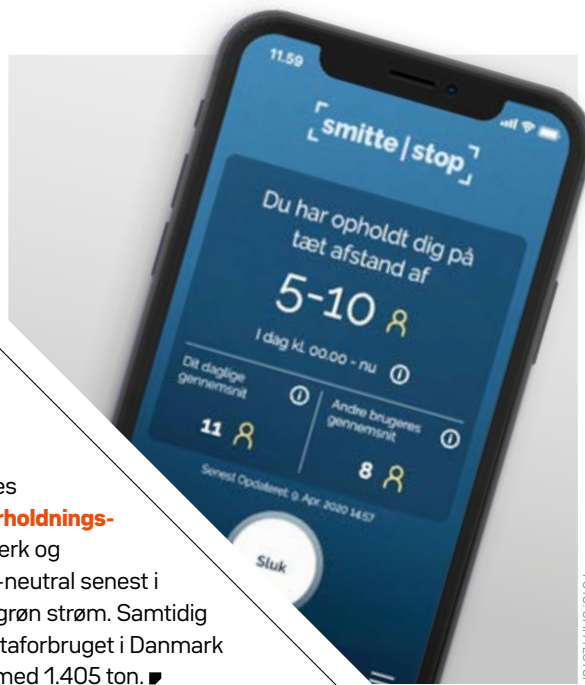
11.59

smitte | stop

Du har opholdt dig på tæt afstand af

5-10

I dag kl. 00.00 - nu

Dit daglige gennemsnit

11

Andre brugeres gennemsnit

8

Senest Opdateret: 9. Apr. 2020 14:57

Sluk

es
rholdnings-
erk og
-neutral senest i
grøn strøm. Samtidig
taforbruget i Danmark
med 1.405 ton.